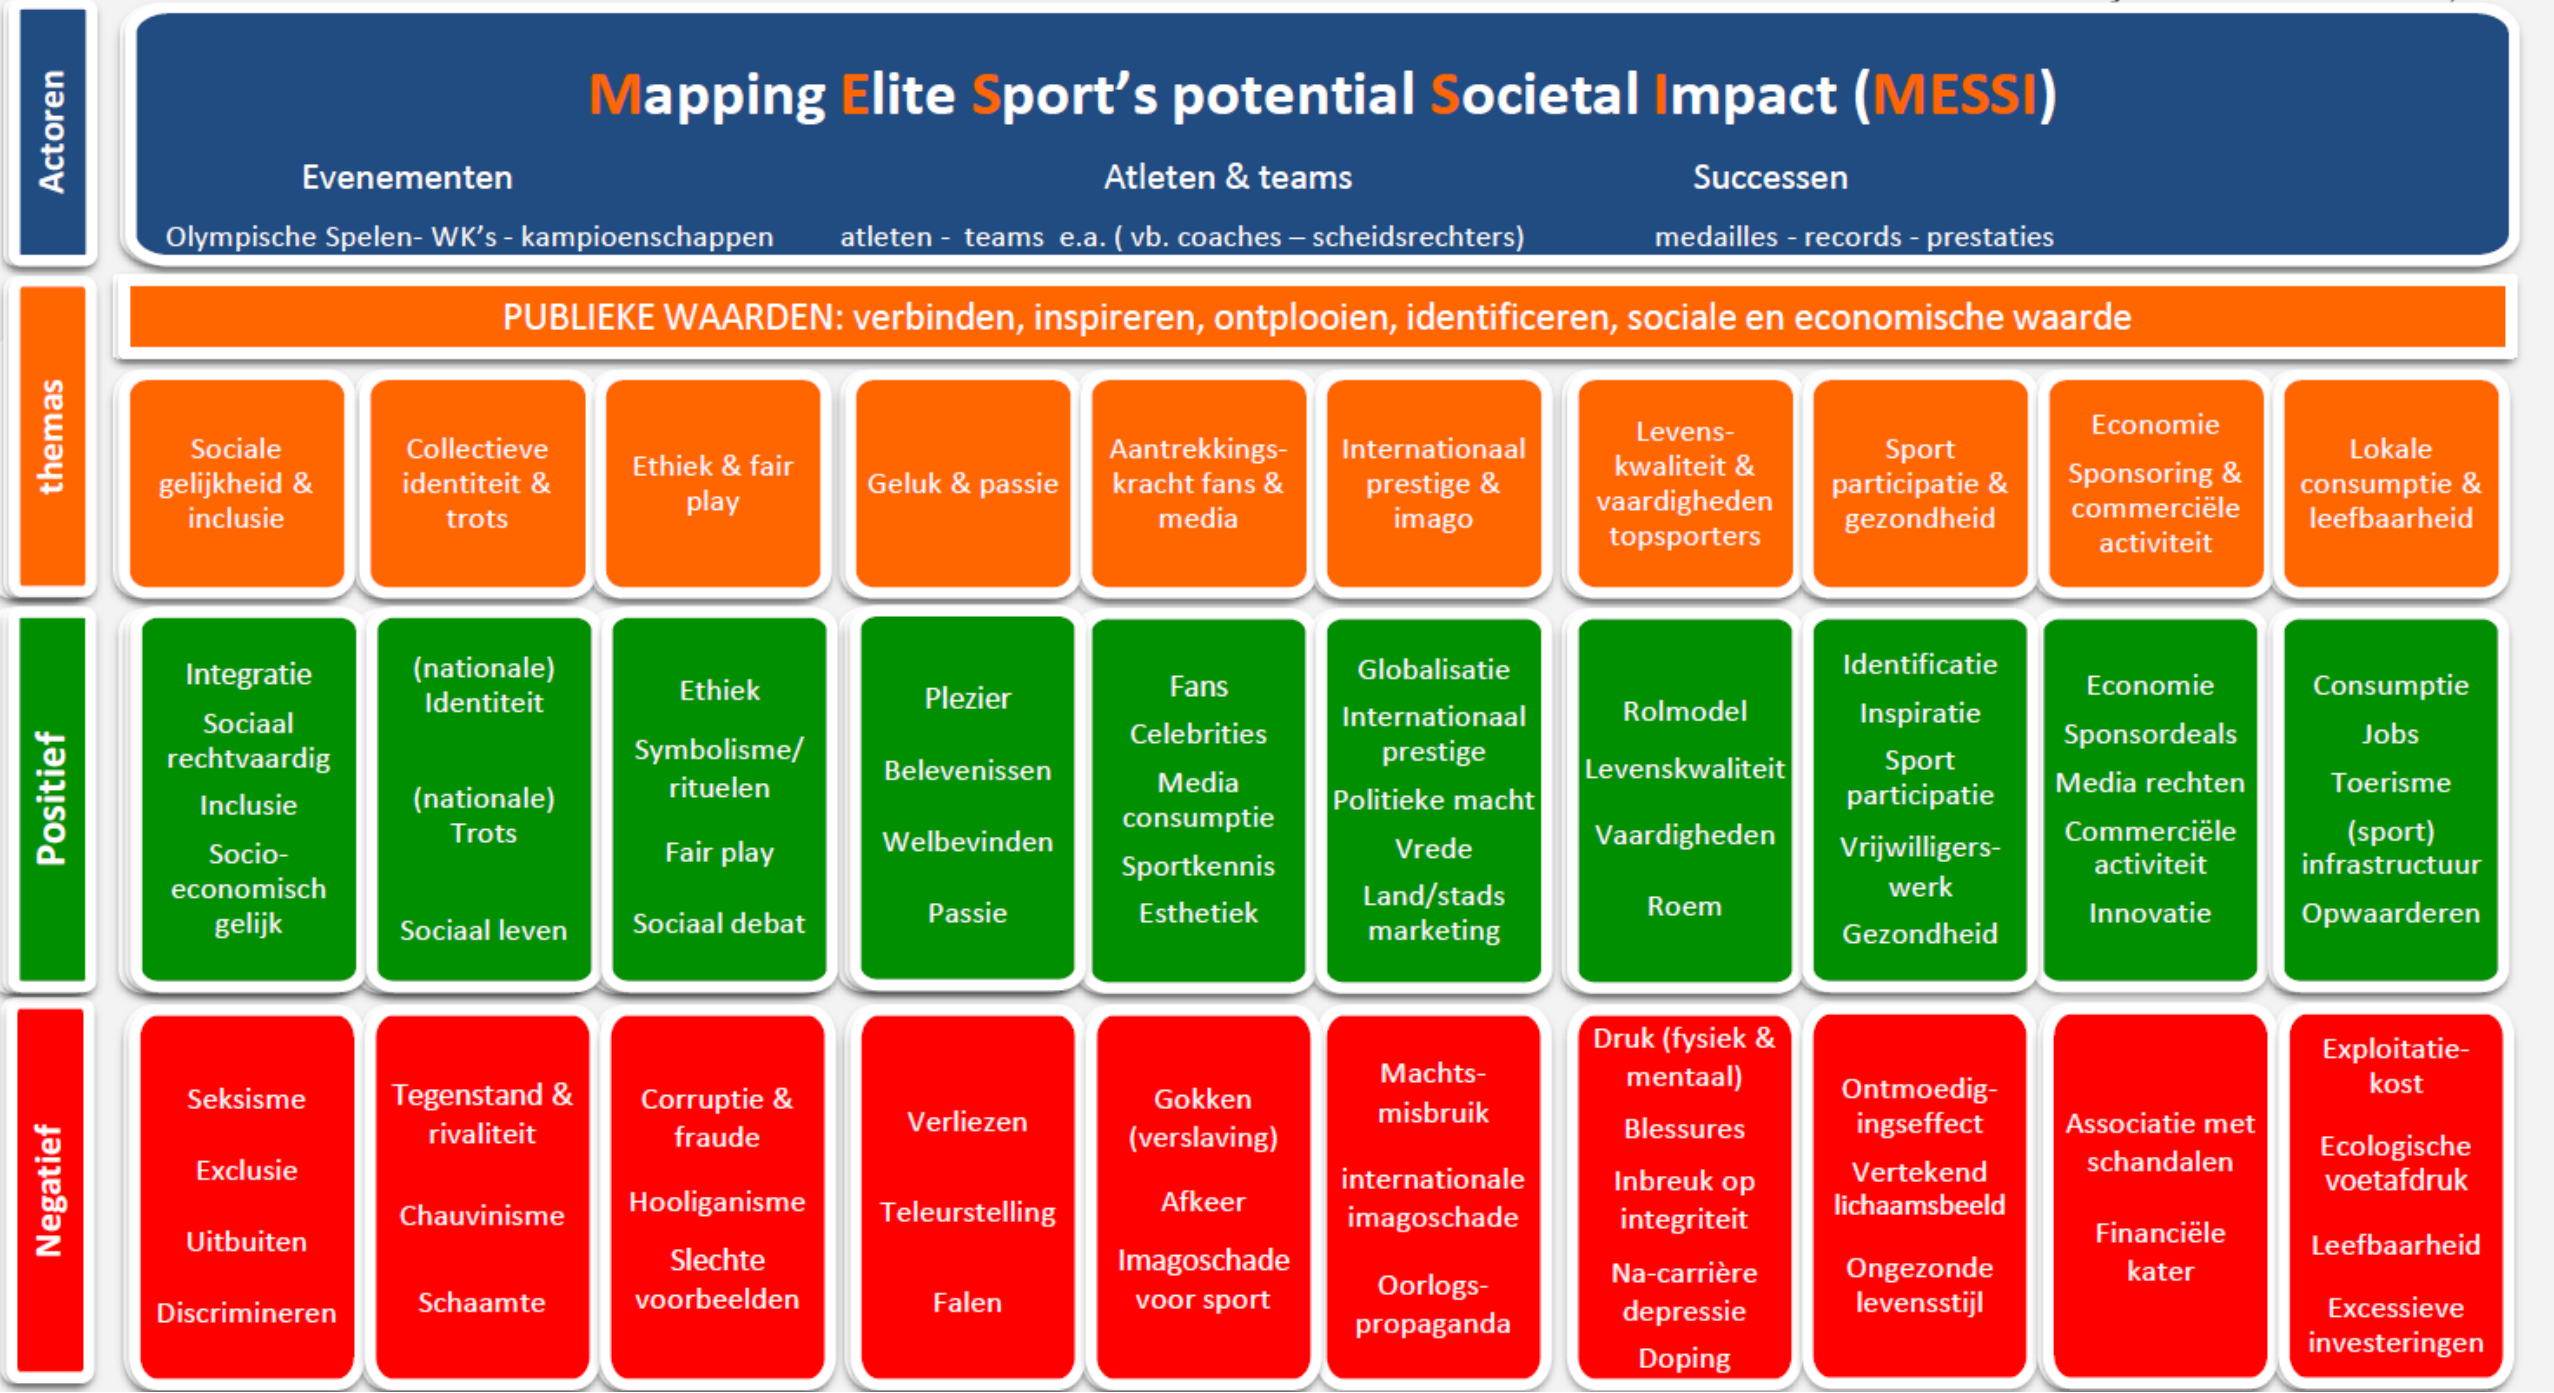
Actoren

Mapping Elite Sport's potential Societal Impact (MESSI)

Evenementen
Olympische Spelen- WK's - kampioenschappen

Atleten & teams
atleten - teams e.a. ( vb. coaches – scheidsrechters)

Successen
medailles - records - prestaties

themas

PUBLIEKE WAARDEN: verbinden, inspireren, ontplooien, identificeren, sociale en economische waarde

| Sociale gelijkheid & inclusie | Collectieve identiteit & trots | Ethiek & fair play | Geluk & passie | Aantrekkingskracht fans & media | Internationaal prestige & imago | Levenskwaliteit & vaardigheden topsporters | Sport participatie & gezondheid | Economie Sponsoring & commerciële activiteit | Lokale consumptie & leefbaarheid |
|---|---|---|---|---|---|---|---|---|---|
| Integratie Sociaal rechtvaardig Inclusie Socio-economisch gelijk | (nationale) Identiteit (nationale) Trots Sociaal leven | Ethiek Symbolisme/ rituelen Fair play Sociaal debat | Plezier Belevenissen Welbevinden Passie | Fans Celebrities Media consumptie Sportkennis Esthetiek | Globalisatie Internationaal prestige Politieke macht Vrede Land/stads marketing | Rolmodel Levenskwaliteit Vaardigheden Roem | Identificatie Inspiratie Sport participatie Vrijwilligerswerk Gezondheid | Economie Sponsordeals Media rechten Commerciële activiteit Innovatie | Consumptie Jobs Toerisme (sport) infrastructuur Opwaarderen |
| Seksisme Exclusie Uitbuiten Discrimineren | Tegenstand & rivaliteit Chauvinisme Schaamte | Corruptie & fraude Hooliganisme Slechte voorbeelden | Verliezen Teleurstelling Falen | Gokken (verslaving) Afkeer Imagoschade voor sport | Machtsmisbruik internationale imagoschade Oorlogs-propaganda | Druk (fysiek & mentaal) Blessures Inbreuk op integriteit Na-carrière depressie Doping | Ontmoedigingseffect Vertekend lichaamsbeeld Ongezonde levensstijl | Associatie met schandalen Financiële kater | Exploitatiekost Ecologische voetafdruk Leefbaarheid Excessieve investeringen |

Positief

Negatief